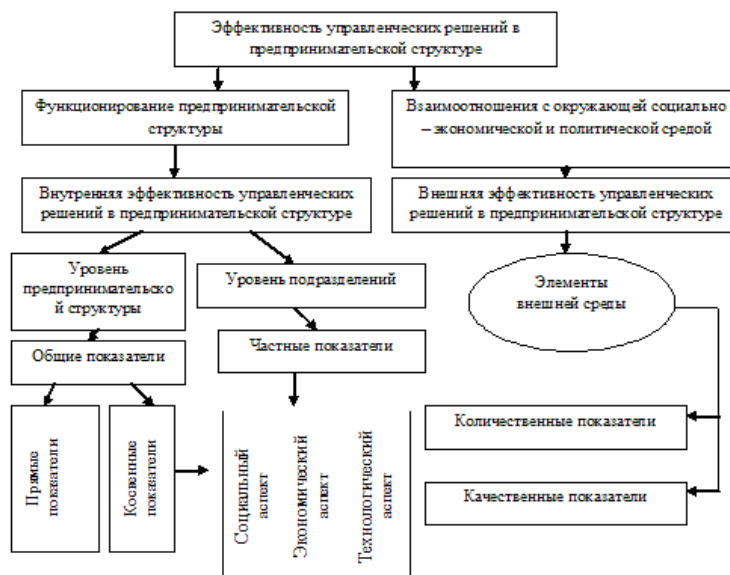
Эффективность управленческих решений в предпринимательской структуре

Функционирование предпринимательской структуры

Взаимоотношения с окружающей социально – экономической и политической средой

Внутренняя эффективность управленческих решений в предпринимательской структуре

Внешняя эффективность управленческих решений в предпринимательской структуре

Уровень предпринимательской структуры

Уровень подразделений

Элементы внешней среды

Общие показатели

Частные показатели

Прямые показатели

Косвенные показатели

Социальный аспект

Экономический аспект

Технологический аспект

Количественные показатели

Качественные показатели